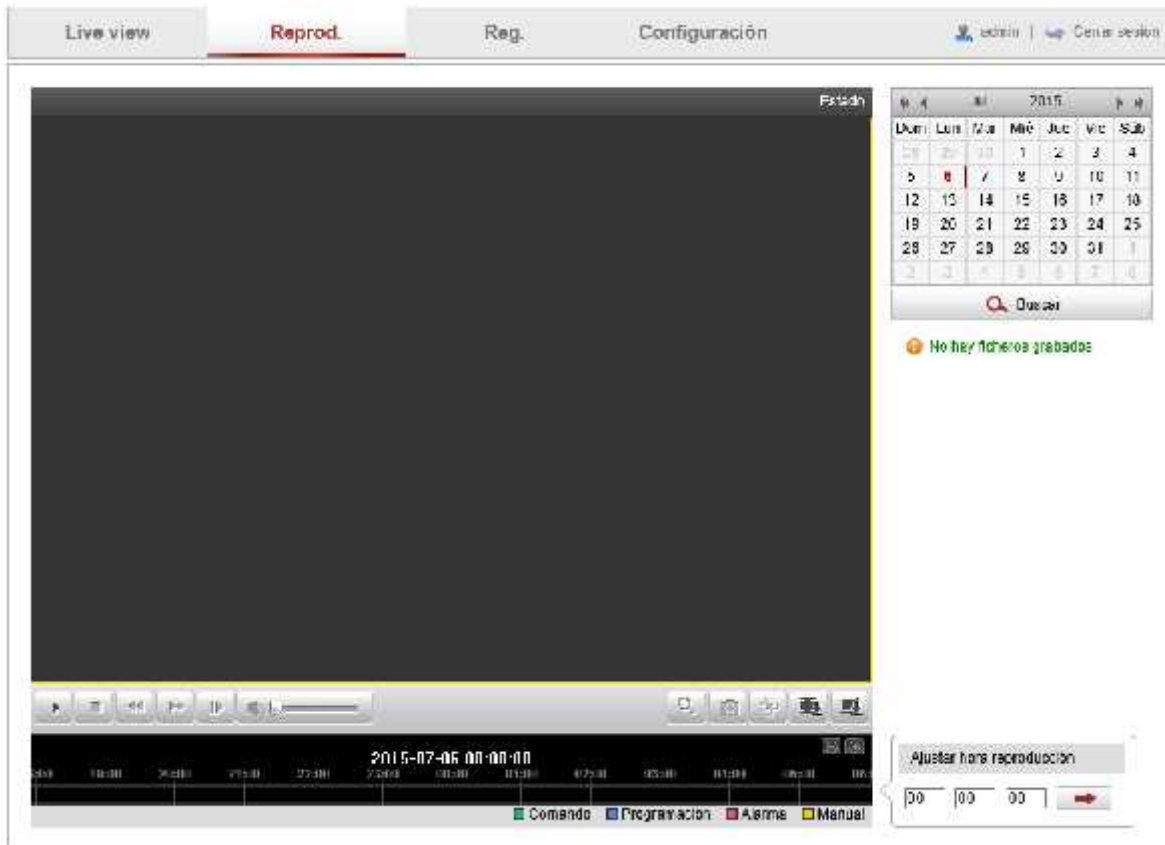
Live view | Reprod. | Reg. | Configuración | admin | Cerrar sesión

Estado

2015

| Dom | Lun | Mar | Mié | Jue | Vie | Sáb |
|---|---|---|---|---|---|---|
| 28 | 29 | 30 | 1 | 2 | 3 | 4 |
| 5 | 6 | 7 | 8 | 9 | 10 | 11 |
| 12 | 13 | 14 | 15 | 16 | 17 | 18 |
| 19 | 20 | 21 | 22 | 23 | 24 | 25 |
| 26 | 27 | 28 | 29 | 30 | 31 | 1 |
| 2 | 3 | 4 | 5 | 6 | 7 | 8 |

Buscar

No hay ficheros grabados

2015-07-06 00:00:00

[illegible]

Comando Programación Alarma Manual

Ajustar hora reproducción

00 00 00